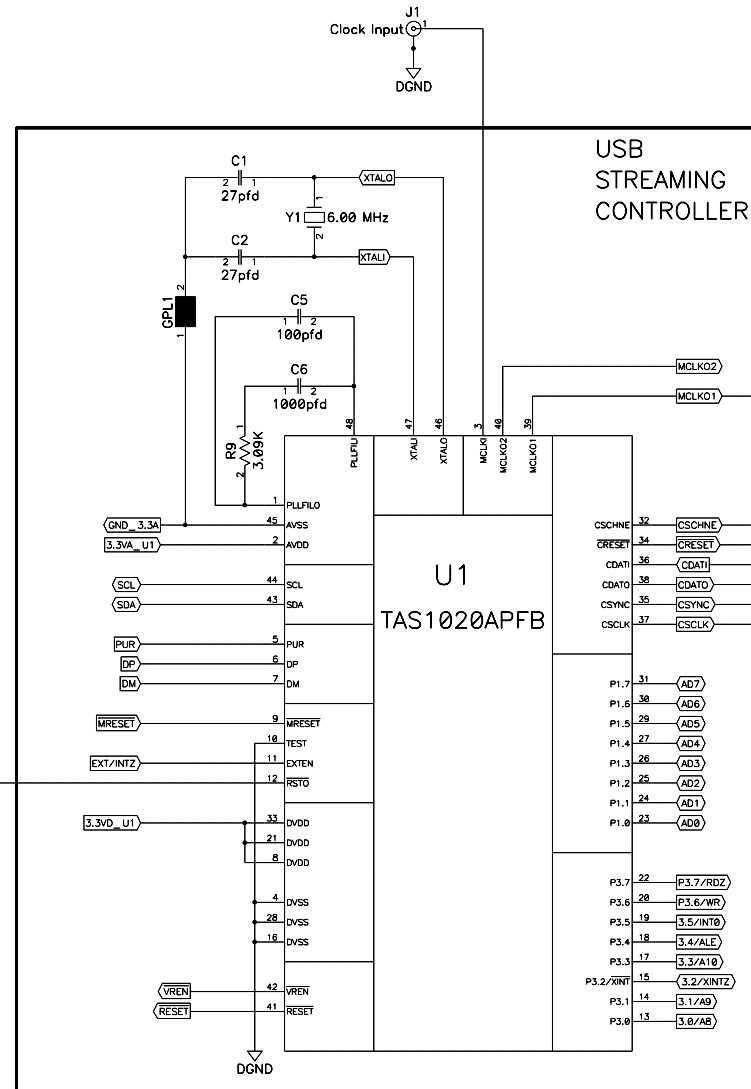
J1
Clock Input
1
DGND

USB
STREAMING
CONTROLLER

C1
2 1
27pfd
XTALO
1
Y1 6.00 MHz
2
C2
2 1
27pfd
XTALI
2
GPL1
1
C5
1 2
100pfd
C6
1 2
1000pfd
R9
3.09K
1
2

MCLKO2
MCLKO1

48 PLLFILI
47 XTALI
46 XTALO
3 MCLKI
40 MCLKO2
39 MCLKO1

1 PLLFILO
GND_3.3A 45 AVSS
3.3VA_U1 2 AVDD
SCL 44 SCL
SDA 43 SDA
PUR 5 PUR
DP 6 DP
DM 7 DM
MRESET 9 MRESET
10 TEST
EXT/INTZ 11 EXTEN
12 RSTO
3.3VD_U1 33 DVDD
21 DVDD
8 DVDD
4 DVSS
28 DVSS
16 DVSS
VREN 42 VREN
RESET 41 RESET
DGND

U1
TAS1020APFB

CSCHNE 32 CSCHNE
CRESET 34 CRESET
CDATI 36 CDATI
CDATO 38 CDATO
CSYNC 35 CSYNC
CSCLK 37 CSCLK
P1.7 31 AD7
P1.6 30 AD6
P1.5 29 AD5
P1.4 27 AD4
P1.3 26 AD3
P1.2 25 AD2
P1.1 24 AD1
P1.0 23 AD0
P3.7 22 P3.7/RDZ
P3.6 20 P3.6/WR
P3.5 19 3.5/INT0
P3.4 18 3.4/ALE
P3.3 17 3.3/A10
P3.2/XINT 15 3.2/XINTZ
P3.1 14 3.1/A9
P3.0 13 3.0/A8